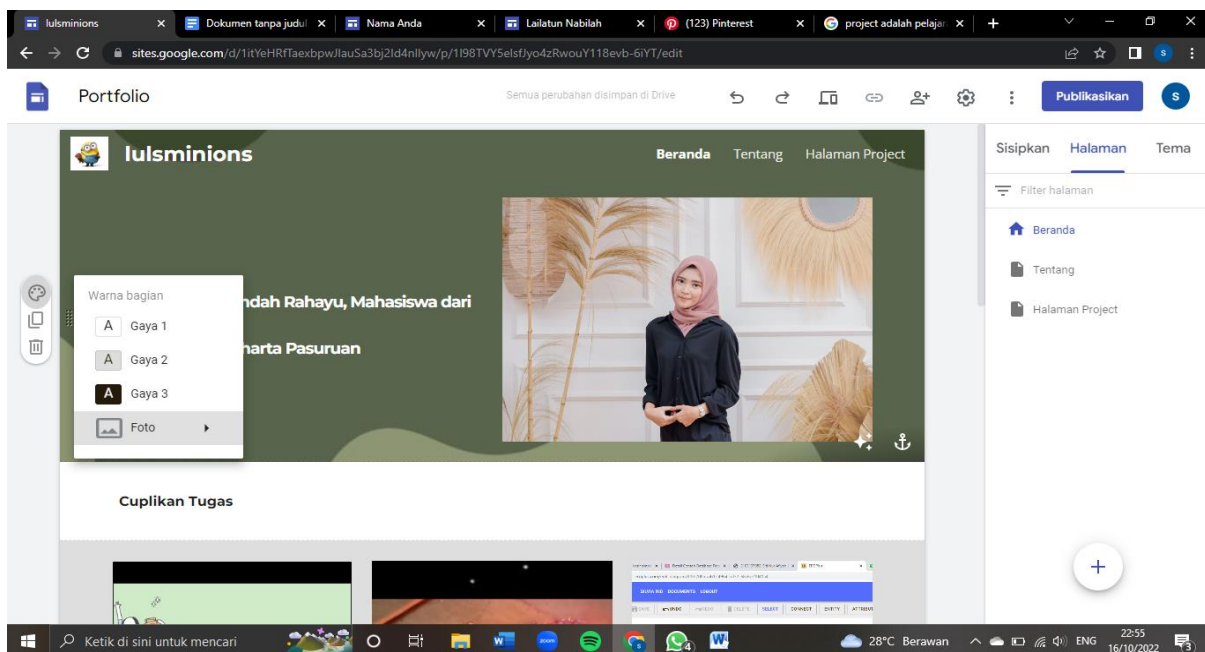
lulsminions × Dokumen tanpa judul × Nama Anda × Lailatun Nabilah × (123) Pinterest × project adalah pelajar ×

sites.google.com/d/1itYeHRfTaexbpwJlauSa3bj2Id4nllyw/p/1I98TVY5elsfJyo4zRwouY118evb-6iYT/edit

Portfolio

Semua perubahan disimpan di Drive

Publikasikan

Sisipkan Halaman Tema

Filter halaman

Beranda

Tentang

Halaman Project

lulsminions

Beranda Tentang Halaman Project

Warna bagian

Gaya 1

Gaya 2

Gaya 3

Foto

ndah Rahayu, Mahasiswa dari

harta Pasuruan

Cuplikan Tugas

Ketik di sini untuk mencari

28°C Berawan ENG 22:55 16/10/2022